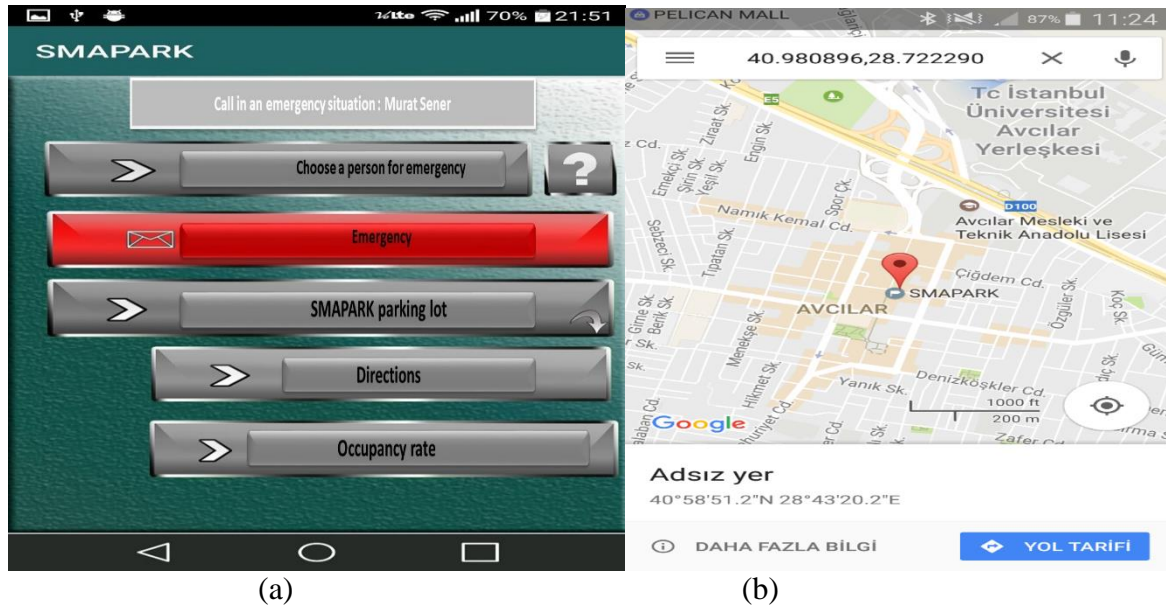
VoLTE 70% 21:51

SMAPARK

Call in an emergency situation : Murat Sener

Choose a person for emergency

?

Emergency

SMAPARK parking lot

Directions

Occupancy rate

(a)

PELICAN MALL 87% 11:24

40.980896,28.722290

Tc İstanbul Üniversitesi Avcılar Yerleşkesi

E5

D100

Zıraat Sk.

Engin Sk.

Emekçi Sk.

Şirin Sk.

Yeşil Sk.

Spor Cd.

Namık Kemal Cd.

Avcılar Mesleki ve Teknik Anadolu Lisesi

Tipatan Sk.

Sebze Sk.

Çiğdem Cd.

SMAPARK

AVCILAR

Özgüler Sk.

Koç Sk.

Gime Sk.

Berk Sk.

Menekşe Sk.

Hikmet Sk.

Yanık Sk.

Denizköşkler Cd.

1000 ft

200 m

Zafer Cd.

Google

Adsız yer

40°58'51.2"N 28°43'20.2"E

DAHA FAZLA BİLGİ

YOL TARİFİ

(b)